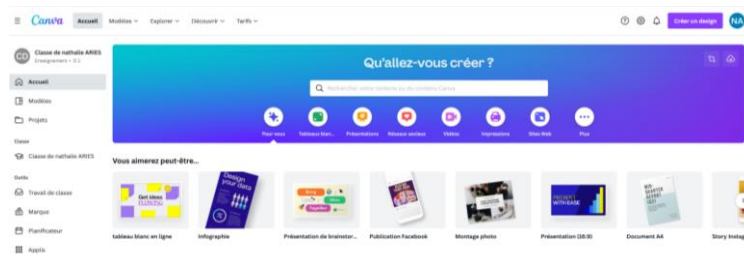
Canva Accueil Modèles Explorer Découvrir Tarifs

Créer un design NA

CD Classe de nathalie ARIES
Enseignement • 3.1

Accueil
Modèles
Projets

Classe
Classe de nathalie ARIES

Outils
Travail de classe
Marque
Planificateur
Applis

Qu'allez-vous créer ?

Rechercher votre contenu ou un contenu Canva

Pour vous
Tableau blan...
Présentations
Réseaux sociaux
Vidéos
Impressions
Sites Web
Plus

Vous aimerez peut-être...

Get ideas flowing
tableau blanc en ligne

Design your data
Infographie

Présentation de brainstor...

Publication Facebook

Montage photo

PRESENT WITH EASE
Présentation (16:9)

Document A4

Story Insta